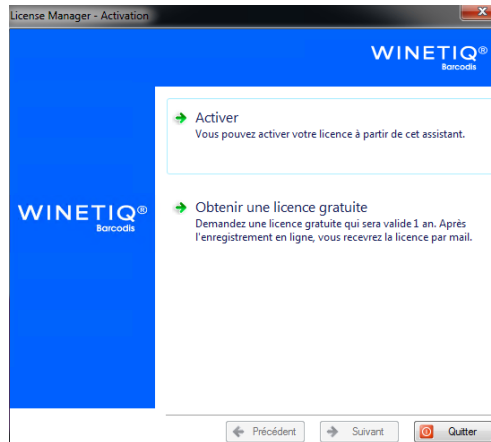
License Manager - Activation

WINETIQ®
Barcodis

WINETIQ®
Barcodis

Activer
Vous pouvez activer votre licence à partir de cet assistant.

Obtenir une licence gratuite
Demandez une licence gratuite qui sera valide 1 an. Après l'enregistrement en ligne, vous recevrez la licence par mail.

Précédent
Suivant
Quitter